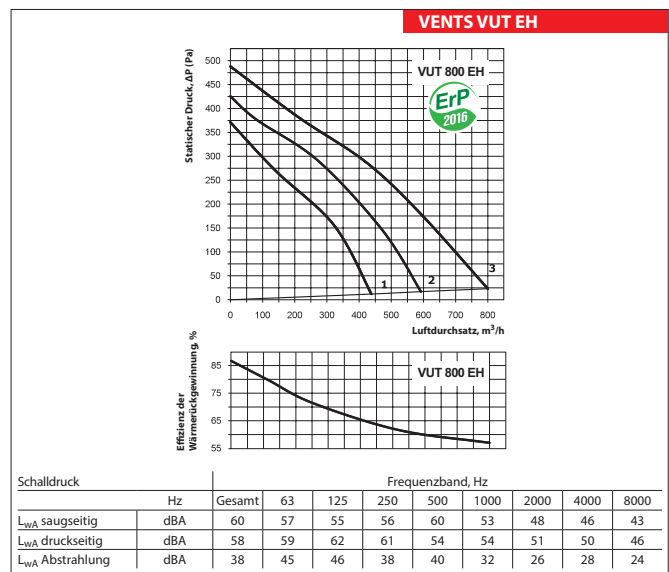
VENTS VUT EH

Statischer Druck, ΔP [Pa]

500
450
400
350
300
250
200
150
100
50
0

VUT 800 EH

ErP 2016

1
2
3

0 100 200 300 400 500 600 700 800

Luftdurchsatz, $m^3$/h

Effizienz der Wärmerückgewinnung %

85
75
65
55

VUT 800 EH

| Schalldruck | | Frequenzband, Hz | | | | | | | | |
|---|---|---|---|---|---|---|---|---|---|---|
| | Hz | Gesamt | 63 | 125 | 250 | 500 | 1000 | 2000 | 4000 | 8000 |
| $L_{wA}$ saugseitig | dBA | 60 | 57 | 55 | 56 | 60 | 53 | 48 | 46 | 43 |
| $L_{wA}$ druckseitig | dBA | 58 | 59 | 62 | 61 | 54 | 54 | 51 | 50 | 46 |
| $L_{wA}$ Abstrahlung | dBA | 38 | 45 | 46 | 38 | 40 | 32 | 26 | 28 | 24 |